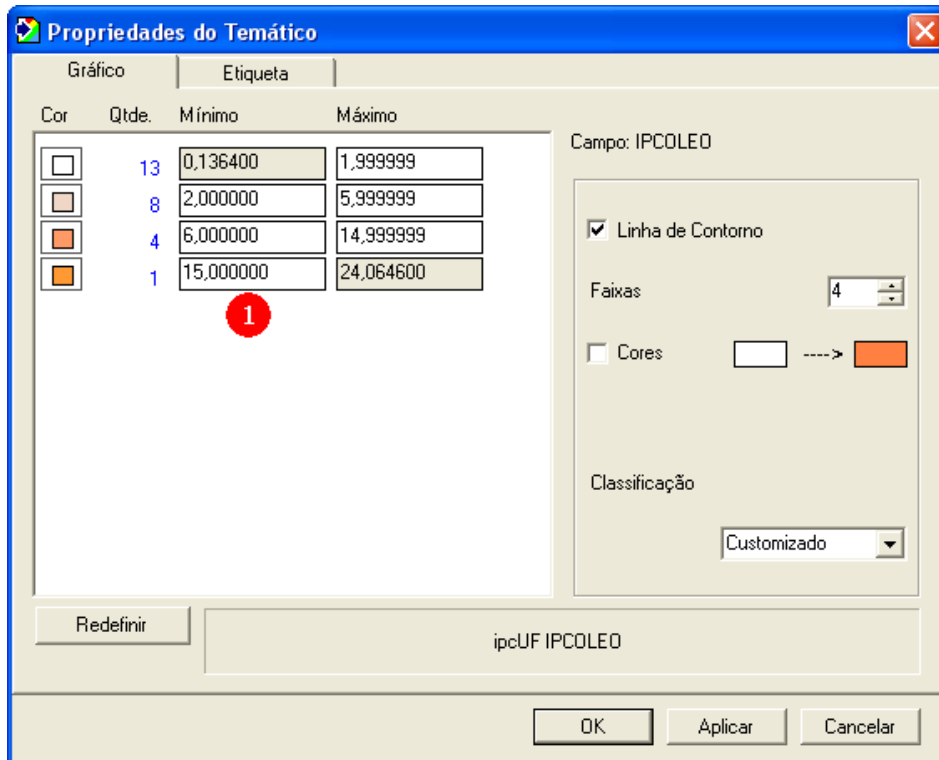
Propriedades do Temático

Gráfico | Etiqueta

| Cor | Qtde. | Mínimo | Máximo |
|---|---|---|---|
| | 13 | 0,136400 | 1,999999 |
| | 8 | 2,000000 | 5,999999 |
| | 4 | 6,000000 | 14,999999 |
| | 1 | 15,000000 | 24,064600 |

1

Campo: IPCOLEO

Linha de Contorno

Faixas 4

Cores ---->

Classificação

Customizado

Redefinir

ipcUF IPCOLEO

OK Aplicar Cancelar